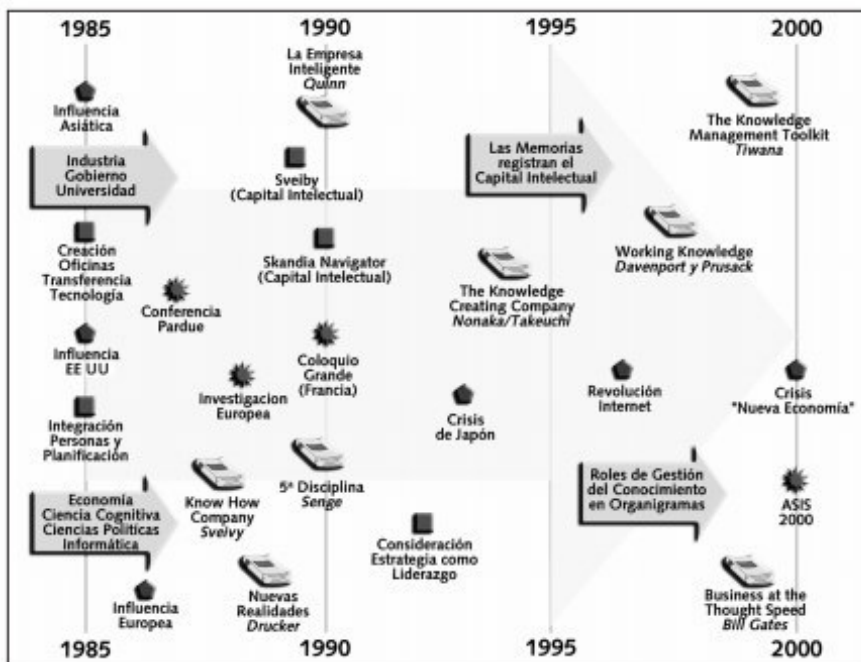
1985
1990
1995
2000

Influencia Asiática

Industria Gobierno Universidad

Creación Oficinas Transferencia Tecnología

Conferencia Pardue

Influencia EE UU

Integración Personas y Planificación

Economía Ciencia Cognitiva Ciencias Políticas Informática

Influencia Europea

La Empresa Inteligente *Quinn*

Sveiby (Capital Intelectual)

Skandia Navigator (Capital Intelectual)

Coloquio Grande (Francia)

Investigacion Europea

5ª Disciplina *Senge*

Know How Company *Svelvy*

Nuevas Realidades *Drucker*

Consideración Estrategia como Liderazgo

Las Memorias registran el Capital Intelectual

The Knowledge Creating Company *Nonaka/Takeuchi*

Crisis de Japón

Revolución Internet

The Knowledge Management Toolkit *Tiwana*

Working Knowledge *Davenport y Prusack*

Crisis "Nueva Economía"

Roles de Gestión del Conocimiento en Organigramas

ASIS 2000

Business at the Thought Speed *Bill Gates*

1985
1990
1995
2000